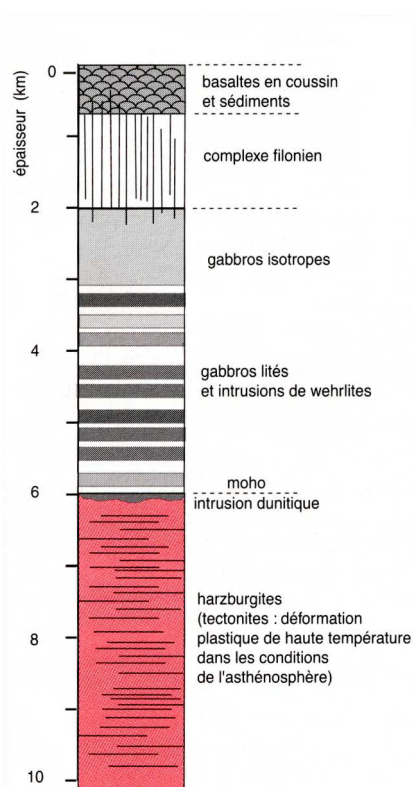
épaisseur (km)

0

2

4

6

8

10

basaltes en coussin et sédiments

complexe filonien

gabbros isotropes

gabbros lités et intrusions de wehrlites

moho

intrusion dunitique

harzburgites (tectonites : déformation plastique de haute température dans les conditions de l'asthénosphère)